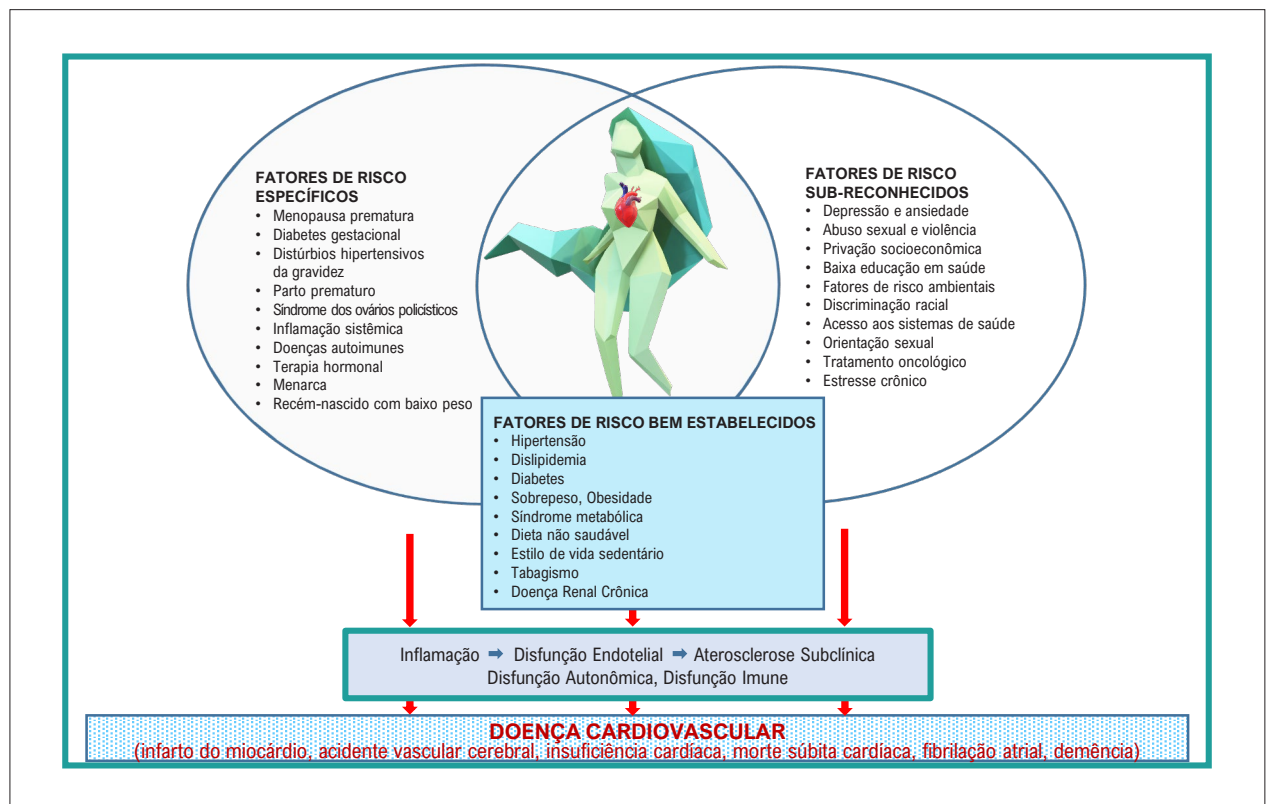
FATORES DE RISCO ESPECÍFICOS
• Menopausa prematura
• Diabetes gestacional
• Distúrbios hipertensivos da gravidez
• Parto prematuro
• Síndrome dos ovários policísticos
• Inflamação sistêmica
• Doenças autoimunes
• Terapia hormonal
• Menarca
• Recém-nascido com baixo peso

FATORES DE RISCO SUB-RECONHECIDOS
• Depressão e ansiedade
• Abuso sexual e violência
• Privação socioeconômica
• Baixa educação em saúde
• Fatores de risco ambientais
• Discriminação racial
• Acesso aos sistemas de saúde
• Orientação sexual
• Tratamento oncológico
• Estresse crônico

FATORES DE RISCO BEM ESTABELECIDOS
• Hipertensão
• Dislipidemia
• Diabetes
• Sobrepeso, Obesidade
• Síndrome metabólica
• Dieta não saudável
• Estilo de vida sedentário
• Tabagismo
• Doença Renal Crônica

Inflamação ➡ Disfunção Endotelial ➡ Aterosclerose Subclínica
Disfunção Autonômica, Disfunção Imune

DOENÇA CARDIOVASCULAR
(infarto do miocárdio, acidente vascular cerebral, insuficiência cardíaca, morte súbita cardíaca, fibrilação atrial, demência)